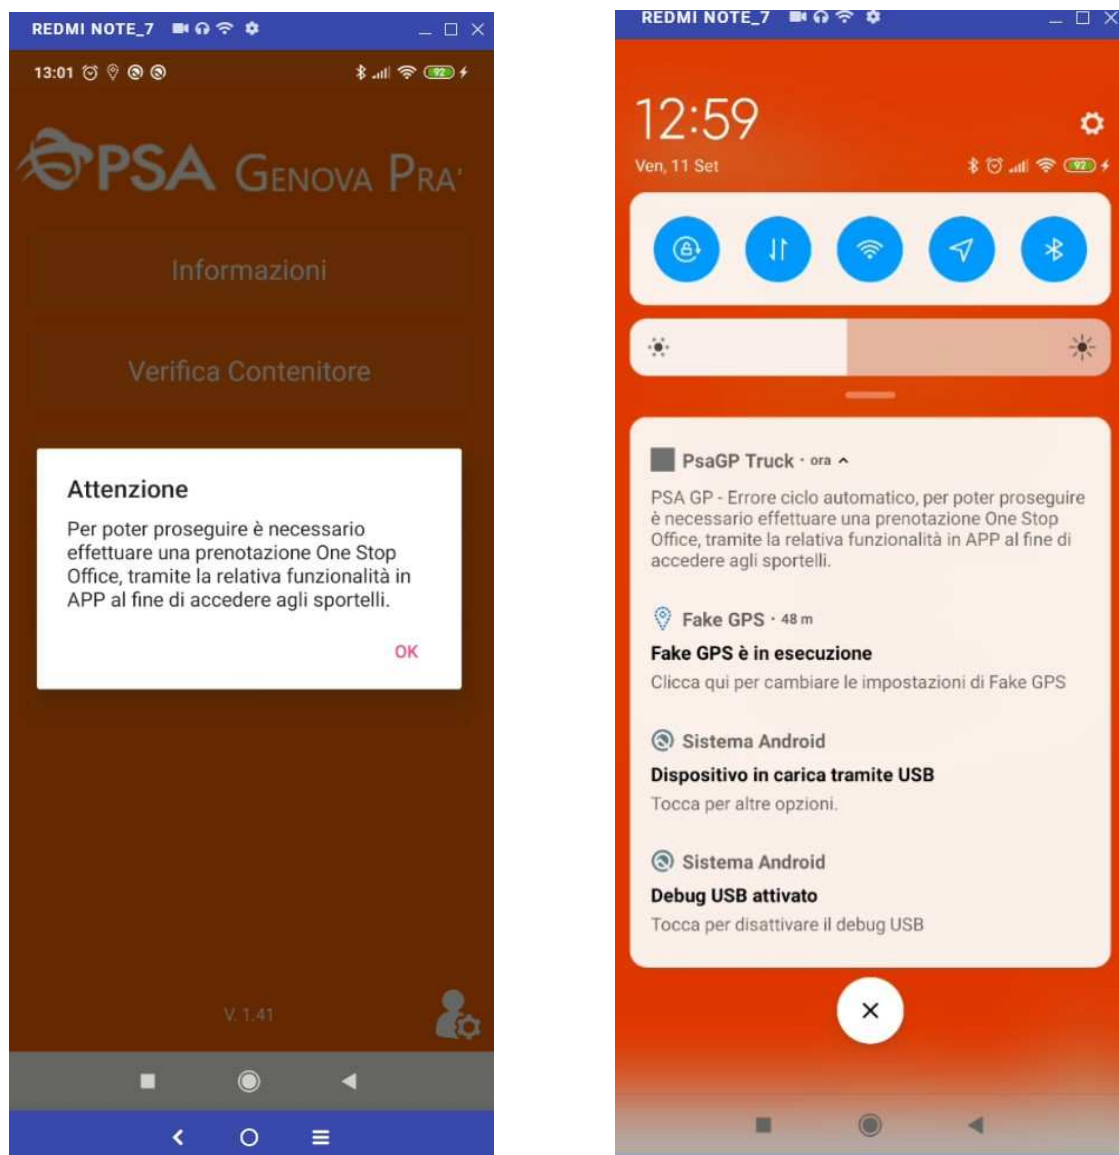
REDMI NOTE_7

13:01

92

PSA GENOVA PRA'

Informazioni

Verifica Contenitore

Attenzione

Per poter proseguire è necessario effettuare una prenotazione One Stop Office, tramite la relativa funzionalità in APP al fine di accedere agli sportelli.

OK

V. 1.41

REDMI NOTE_7

12:59

Ven, 11 Set

92

PsaGP Truck · ora

PSA GP - Errore ciclo automatico, per poter proseguire è necessario effettuare una prenotazione One Stop Office, tramite la relativa funzionalità in APP al fine di accedere agli sportelli.

Fake GPS · 48 m

Fake GPS è in esecuzione

Clicca qui per cambiare le impostazioni di Fake GPS

Sistema Android

Dispositivo in carica tramite USB

Tocca per altre opzioni.

Sistema Android

Debug USB attivato

Tocca per disattivare il debug USB